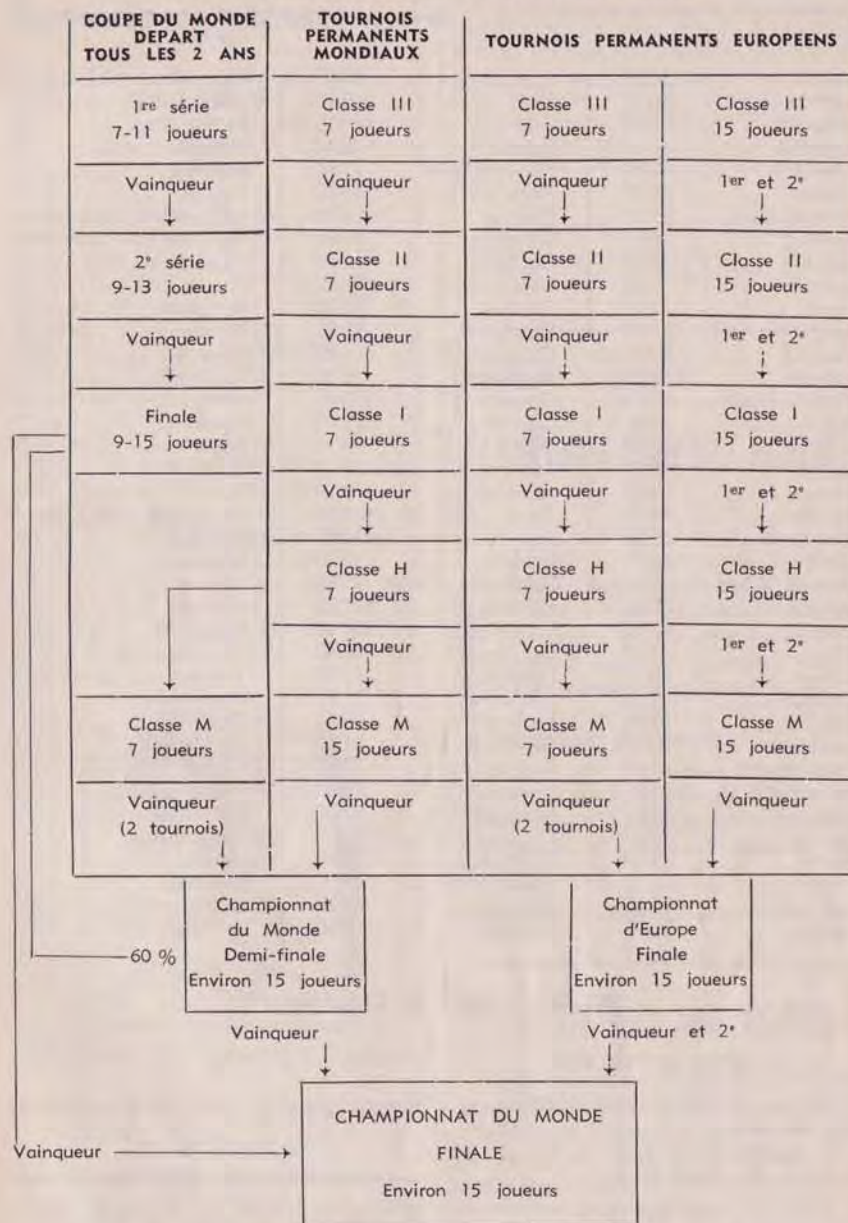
| COUPE DU MONDE DEPART TOUS LES 2 ANS | TOURNOIS PERMANENTS MONDIAUX | TOURNOIS PERMANENTS EUROPEENS | |
|---|---|---|---|
| 1re série 7-11 joueurs | Classe III 7 joueurs | Classe III 7 joueurs | Classe III 15 joueurs |
| Vainqueur | Vainqueur | Vainqueur | 1er et 2e |
| 2e série 9-13 joueurs | Classe II 7 joueurs | Classe II 7 joueurs | Classe II 15 joueurs |
| Vainqueur | Vainqueur | Vainqueur | 1er et 2e |
| Finale 9-15 joueurs | Classe I 7 joueurs | Classe I 7 joueurs | Classe I 15 joueurs |
| | Vainqueur | Vainqueur | 1er et 2e |
| | Classe H 7 joueurs | Classe H 7 joueurs | Classe H 15 joueurs |
| | Vainqueur | Vainqueur | 1er et 2e |
| Classe M 7 joueurs | Classe M 15 joueurs | Classe M 7 joueurs | Classe M 15 joueurs |
| Vainqueur (2 tournois) | Vainqueur | Vainqueur (2 tournois) | Vainqueur |

60 %

Championnat du Monde Demi-finale Environ 15 joueurs

Championnat d'Europe Finale Environ 15 joueurs

Vainqueur

Vainqueur et 2e

Vainqueur

CHAMPIONNAT DU MONDE
FINALE
Environ 15 joueurs